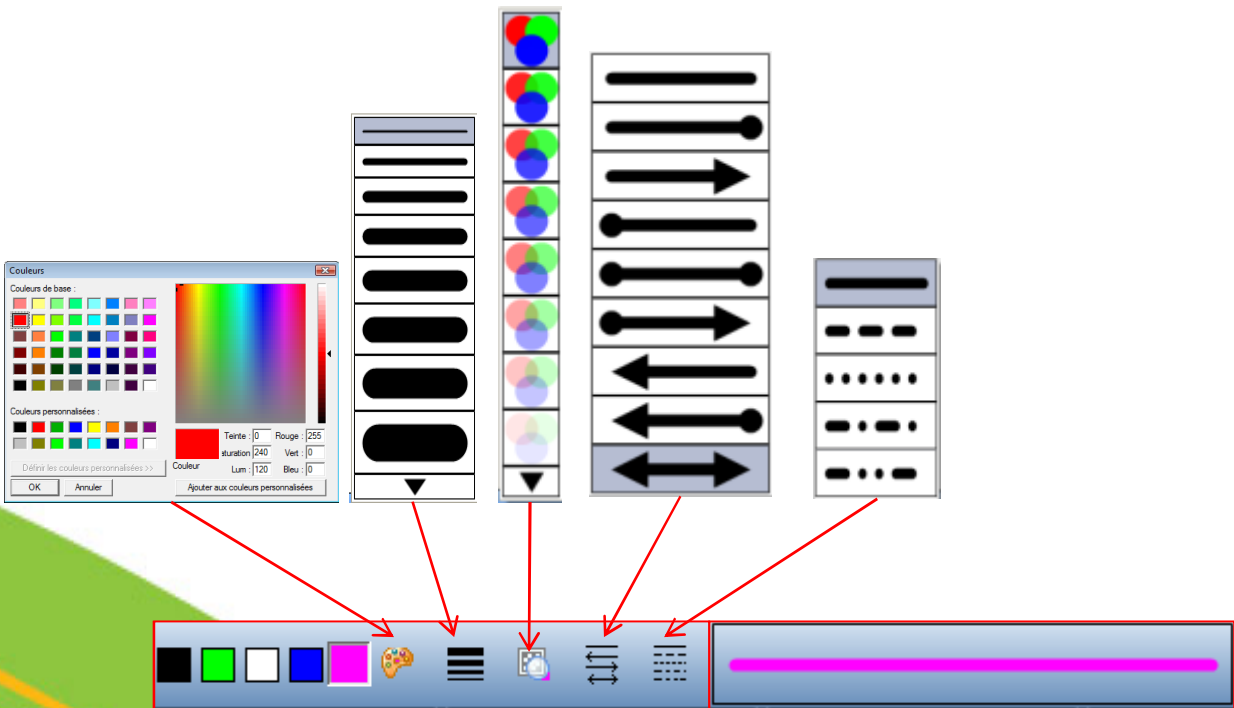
Couleurs

Couleurs de base :

Couleurs personnalisées :

Définir les couleurs personnalisées >>

OK

Annuler

Couleur

Teinte : 0

aturation 240

Lum : 120

Rouge : 255

Vert : 0

Bleu : 0

Ajouter aux couleurs personnalisées